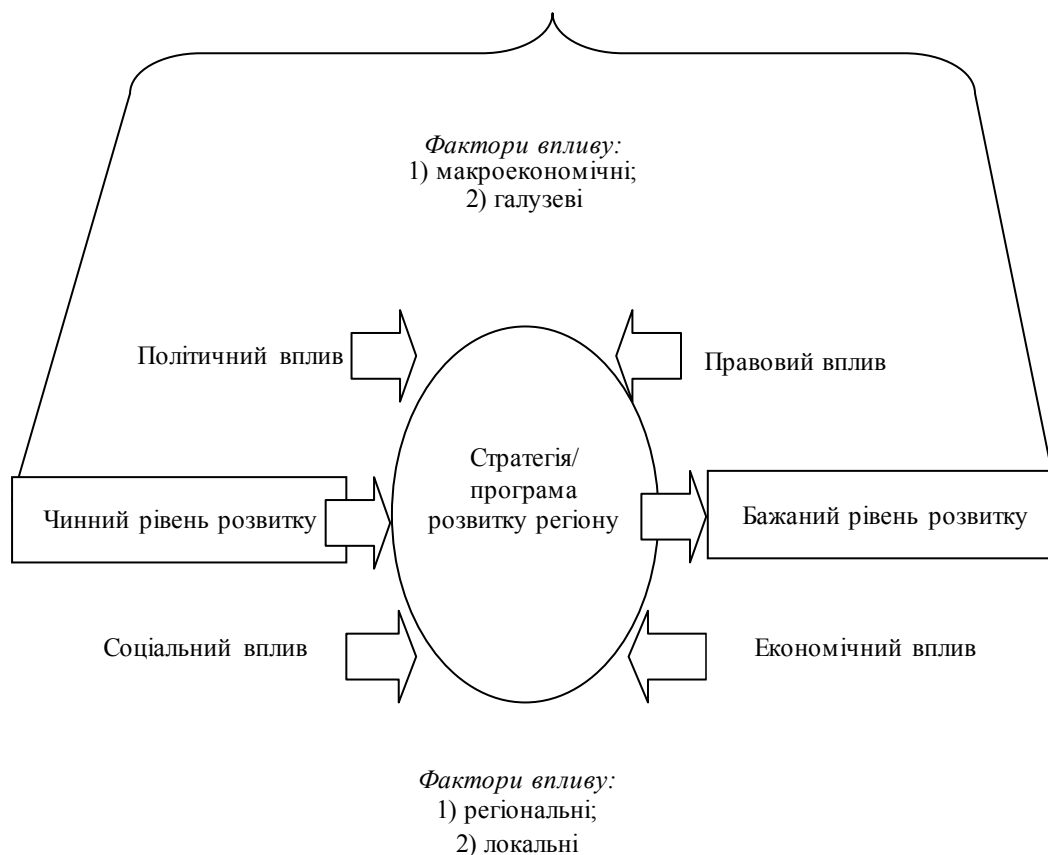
Фактори впливу:
1) макроекономічні;
2) галузеві

Політичний вплив

Правовий вплив

Чинний рівень розвитку

Стратегія/ програма розвитку регіону

Бажаний рівень розвитку

Соціальний вплив

Економічний вплив

Фактори впливу:
1) регіональні;
2) локальні